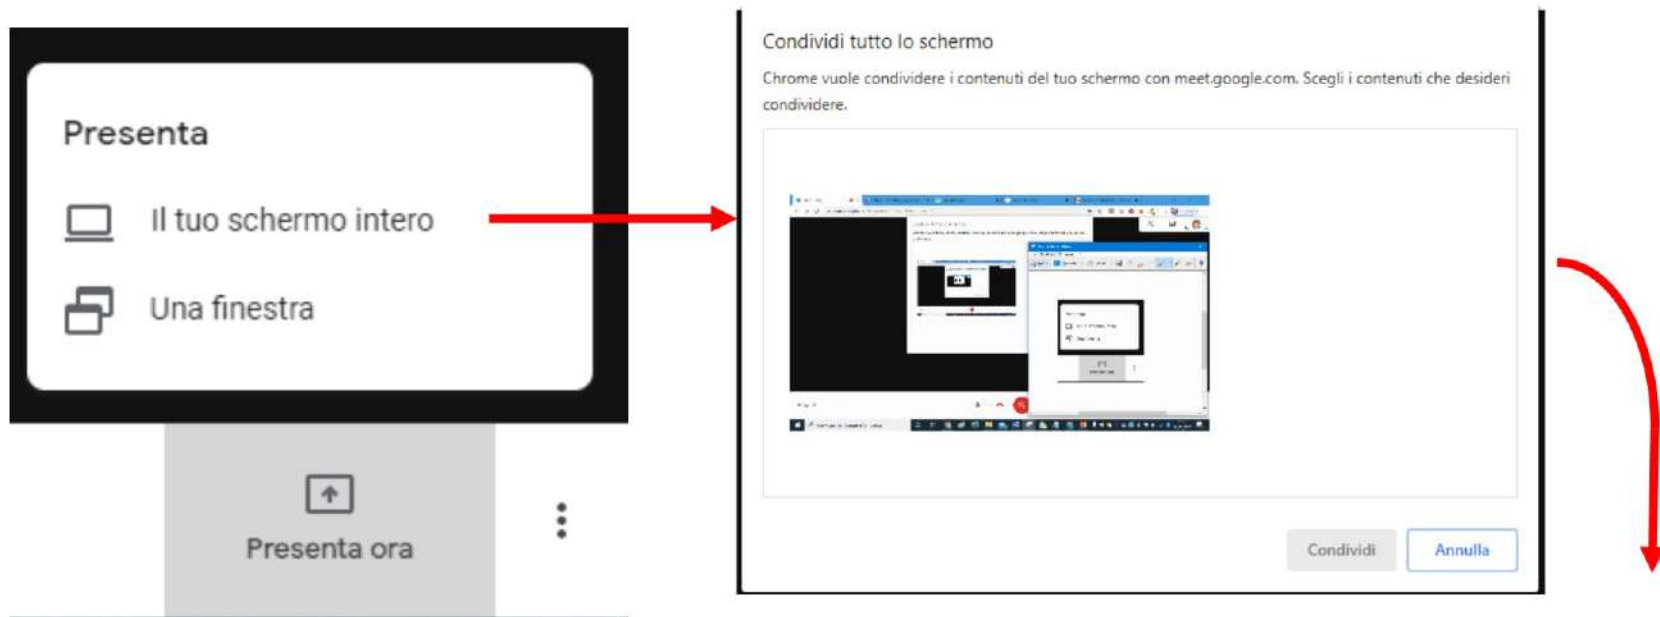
Presenta

Il tuo schermo intero

Una finestra

Presenta ora

Condividi tutto lo schermo

Chrome vuole condividere i contenuti del tuo schermo con meet.google.com. Scegli i contenuti che desideri condividere.

Condividi

Annulla